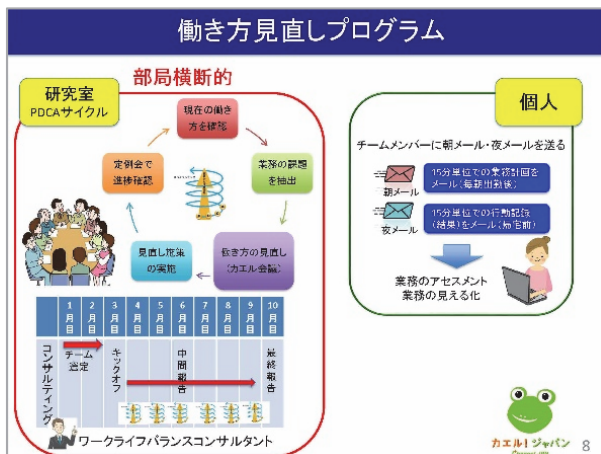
働き方見直しプログラム

研究室
PDCAサイクル

部局横断的

現在の働き方を把握

業務の課題を抽出

働き方の見直し
(カエル会議)

見直し施策の実施

定例会で進捗確認

| 1月目 | 2月目 | 3月目 | 4月目 | 5月目 | 6月目 | 7月目 | 8月目 | 9月目 | 10月目 |
|---|---|---|---|---|---|---|---|---|---|

コンサルティング

チーム選定

キックオフ

中間報告

最終報告

ワークライフバランスコンサルタント

個人

チームメンバーに朝メール・夜メールを送る

朝メール
15分単位での業務計画をメール(毎朝出勤後)

夜メール
15分単位での行動記録(結果)をメール(帰宅前)

業務のアセスメント
業務の見える化

カエル!ジャパン

8